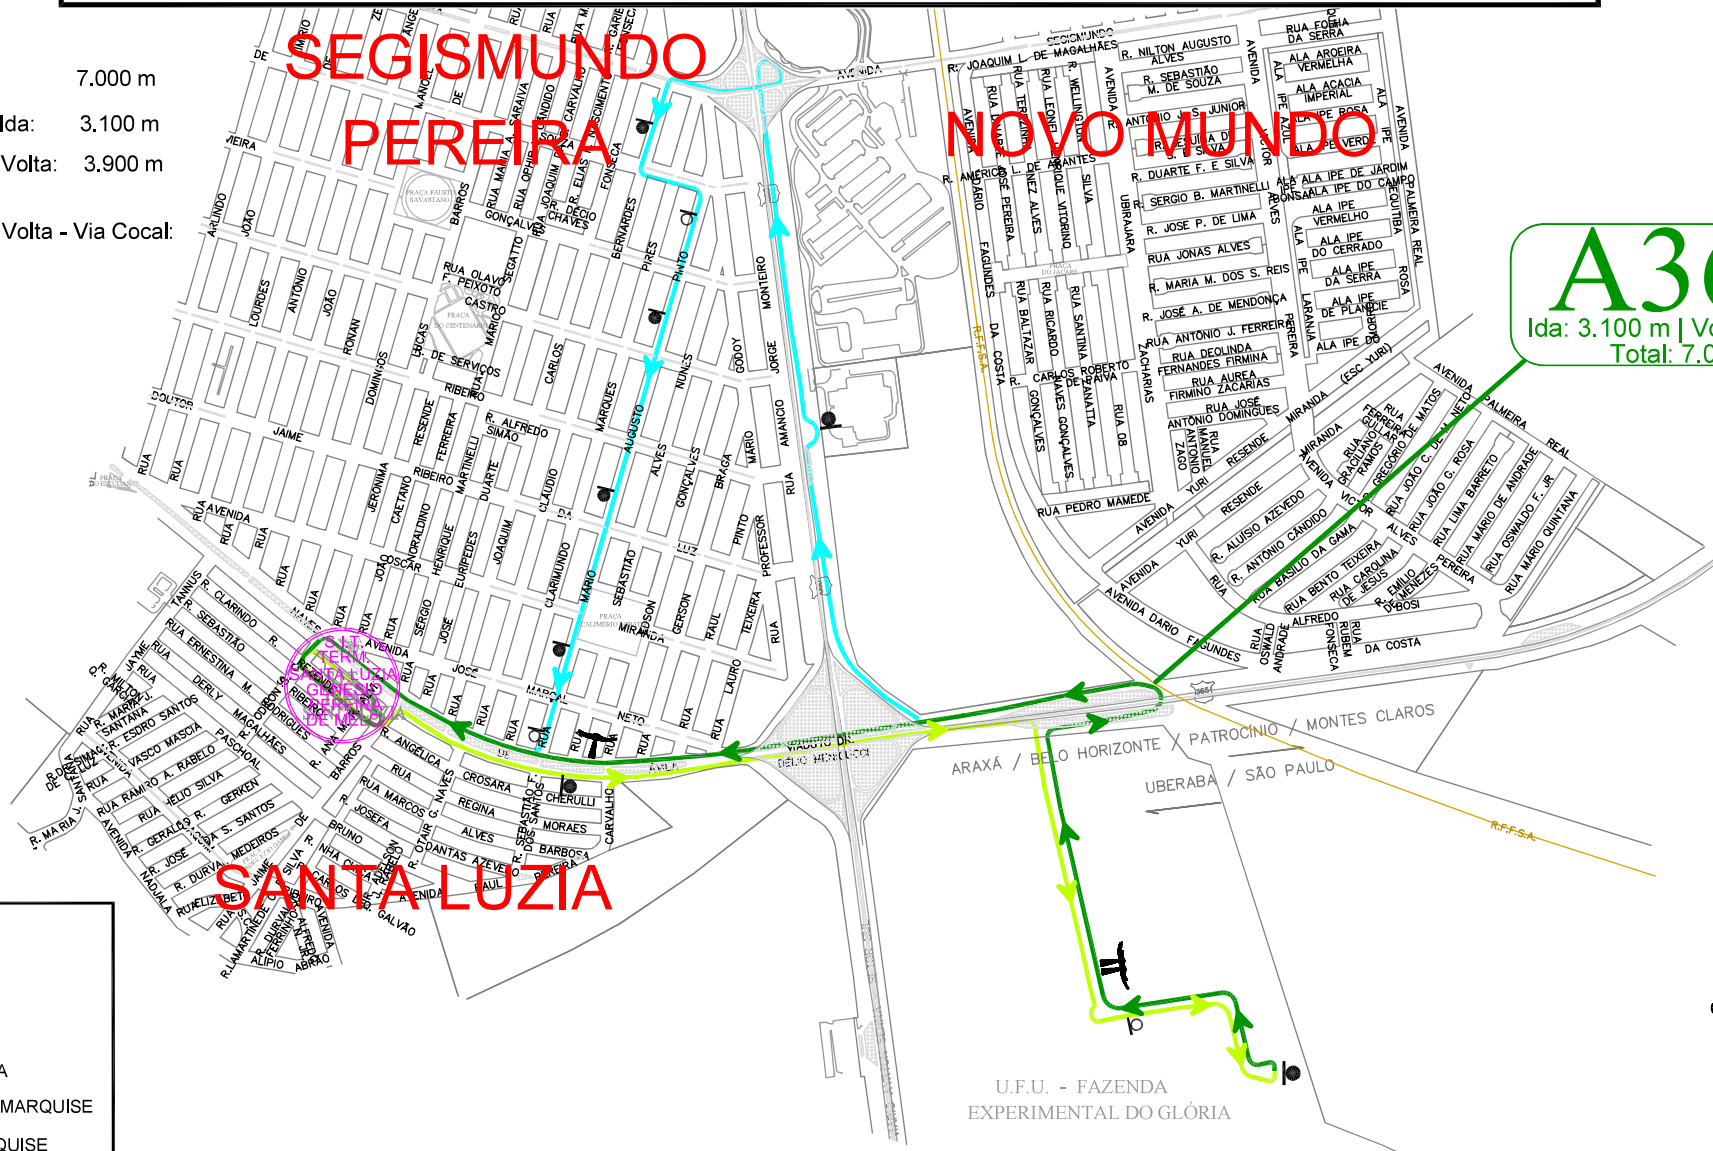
7.000 m
Ida: 3.100 m
Volta: 3.900 m

Volta - Via Cocal:

SEGISMUNDO PEREIRA

NOVO MUNDO

SANTA LUZIA

A3
Ida: 3.100 m | Vo
Total: 7.0

S.I.T. TERM. SANTA LUZIA GENÉSIO PEREIRA DE MELO

VIADUTO DR. DÉLIO MENDONÇA

ARAXÁ / BELO HORIZONTE / PATROCÍNIO / MONTES CLAROS
UBERABA / SÃO PAULO

U.F.U. - FAZENDA EXPERIMENTAL DO GLÓRIA

R.F.F.S.A.

A
MARQUISE
QUISE